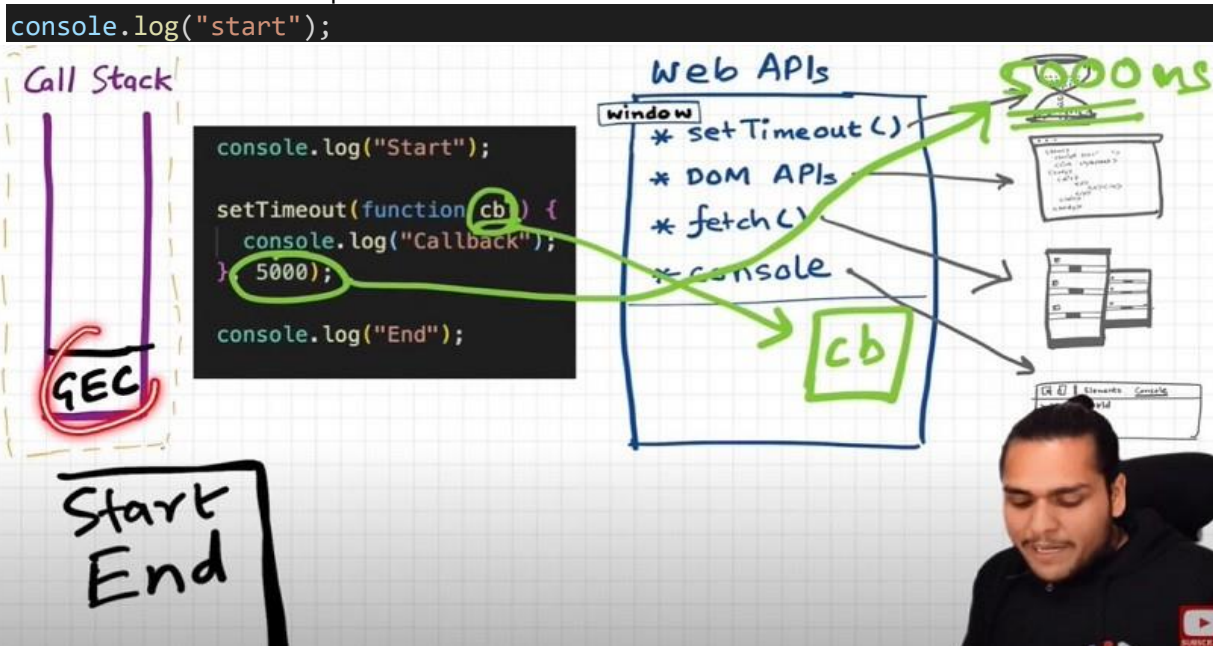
console.log("start");

Call Stack

console.log("Start");

setTimeout(function cb() {
console.log("Callback");
}, 5000);

console.log("End");

GEC

Start
End

Web APIs

window

* setTimeout()
* DOM APIs
* fetch()
* console

cb

5000ms

Elements Console